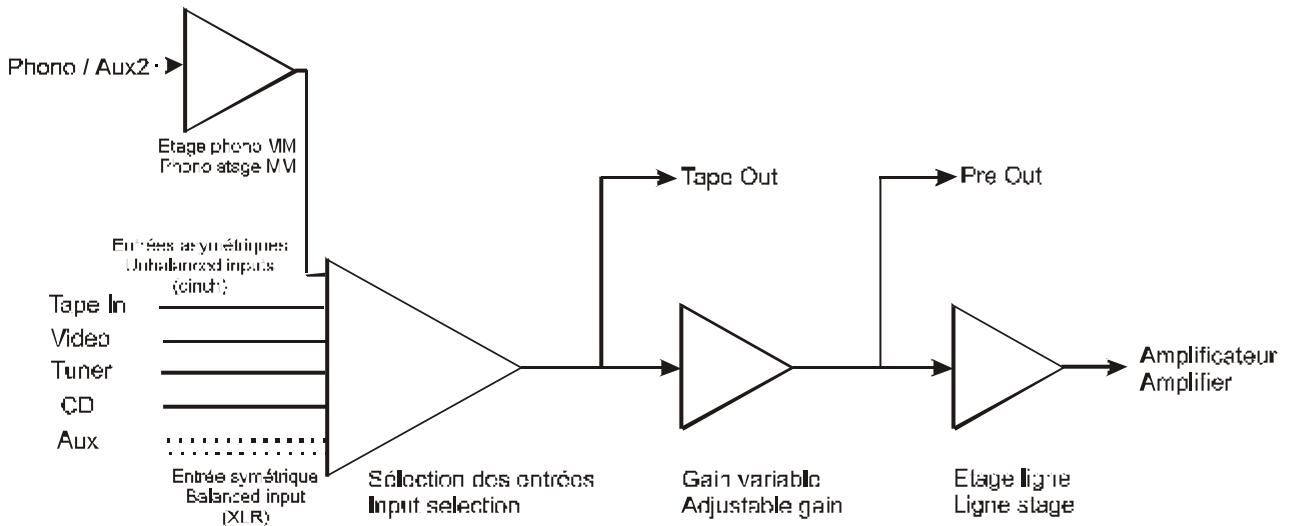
Phono / Aux2

Etage phono MM
Phono stage MM

Tape Out

Pre Out

Entrées asymétriques
Unbalanced inputs
(cinch)

Tape In
Video
Tuner
CD
Aux

Entrée symétrique
Balanced input
(XLR)

Sélection des entrées
Input selection

Gain variable
Adjustable gain

Etage ligne
Ligne stage

Amplificateur
Amplifier